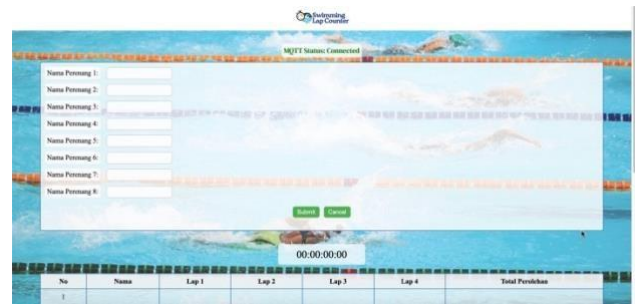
Swimming Lap Counter

MQTT Status: Connected

Nama Perenang 1:
Nama Perenang 2:
Nama Perenang 3:
Nama Perenang 4:
Nama Perenang 5:
Nama Perenang 6:
Nama Perenang 7:
Nama Perenang 8:

Submit Cancel

00:00:00:00

| No | Nama | Lap 1 | Lap 2 | Lap 3 | Lap 4 | Total Perolehan |
|---|---|---|---|---|---|---|
| 1 | | | | | | |